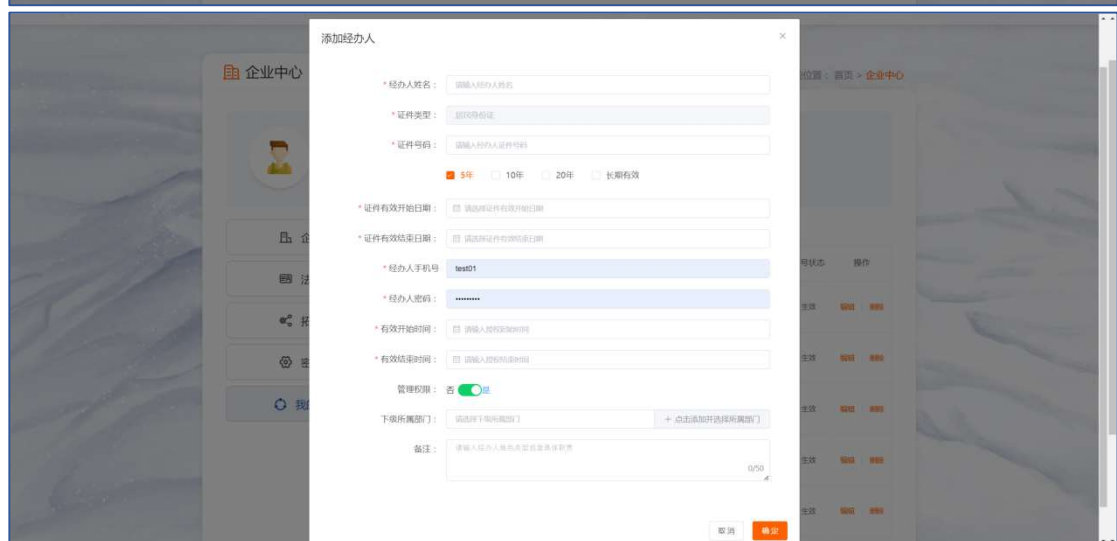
企业中心

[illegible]位置：首页 > 企业中心

添加经办人

×

* 经办人姓名： 请输入经办人姓名

* 证件类型： 居民身份证

* 证件号码： 请输入经办人证件号码

5年 10年 20年 长期有效

* 证件有效开始日期： 请选择证件有效开始日期

* 证件有效结束日期： 请选择证件有效结束日期

* 经办人手机号 test01

* 经办人密码： ••••••••••

* 有效开始时间： 请输入授权开始时间

* 有效结束时间： 请输入授权结束时间

管理权限： 否 是

下级所属部门： 请选择下级所属部门 + 点击添加并选择所属部门

备注： 请输入经办人服务类型或者具体职责 0/50

取消 确定

企

法

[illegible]

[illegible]

我

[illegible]状态 操作

生效 编辑 删除

生效 编辑 删除

生效 编辑 删除

生效 编辑 删除

生效 编辑 删除